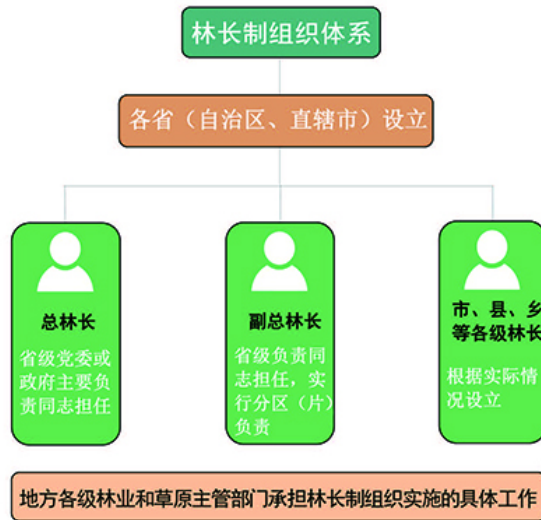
林长制组织体系

各省（自治区、直辖市）设立

总林长

省级党委或政府主要负责同志担任

副总林长

省级负责同志担任，实行分区（片）负责

市、县、乡等各级林长

根据实际情况设立

地方各级林业和草原主管部门承担林长制组织实施的具体工作